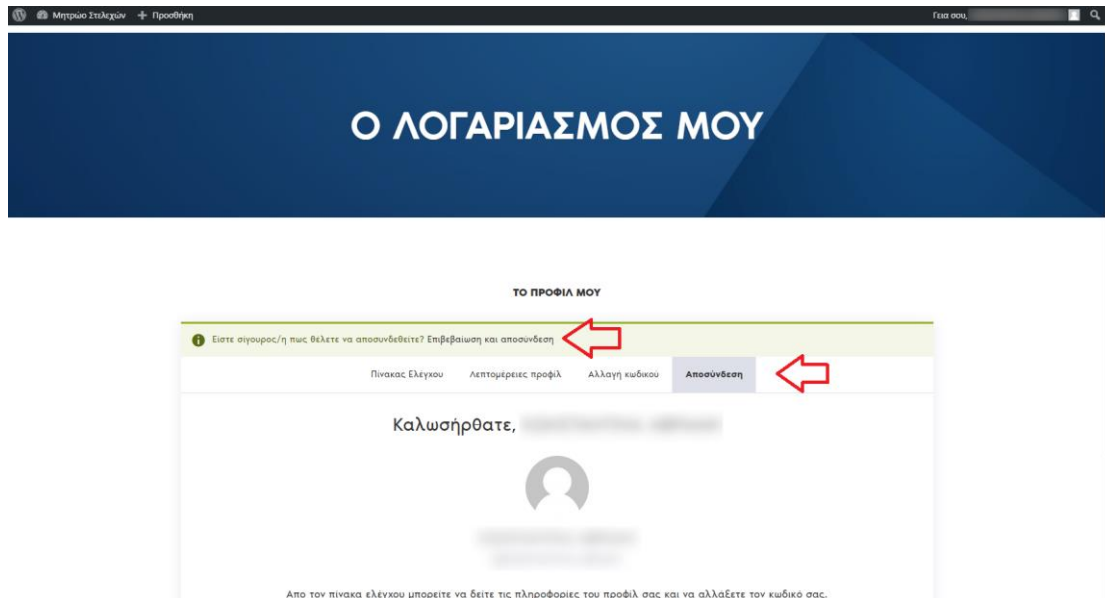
Μητρώο Στελεχών + Προσθήκη

Γεια σου, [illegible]

Ο ΛΟΓΑΡΙΑΣΜΟΣ ΜΟΥ

ΤΟ ΠΡΟΦΙΛ ΜΟΥ

Ειστε σίγουρος/η πως θελετε να αποσυνδεθειτε? Επιβεβαίωση και αποσύνδεση

Πίνακας Ελέγχου Λεπτομέρειες προφίλ Αλλαγή κωδικου Αποσύνδεση

Καλωσήρθατε, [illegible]

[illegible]

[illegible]

Απο τον πίνακα ελέγχου μπορείτε να δείτε τις πληροφορίες του προφίλ σας και να αλλάξετε τον κωδικό σας.